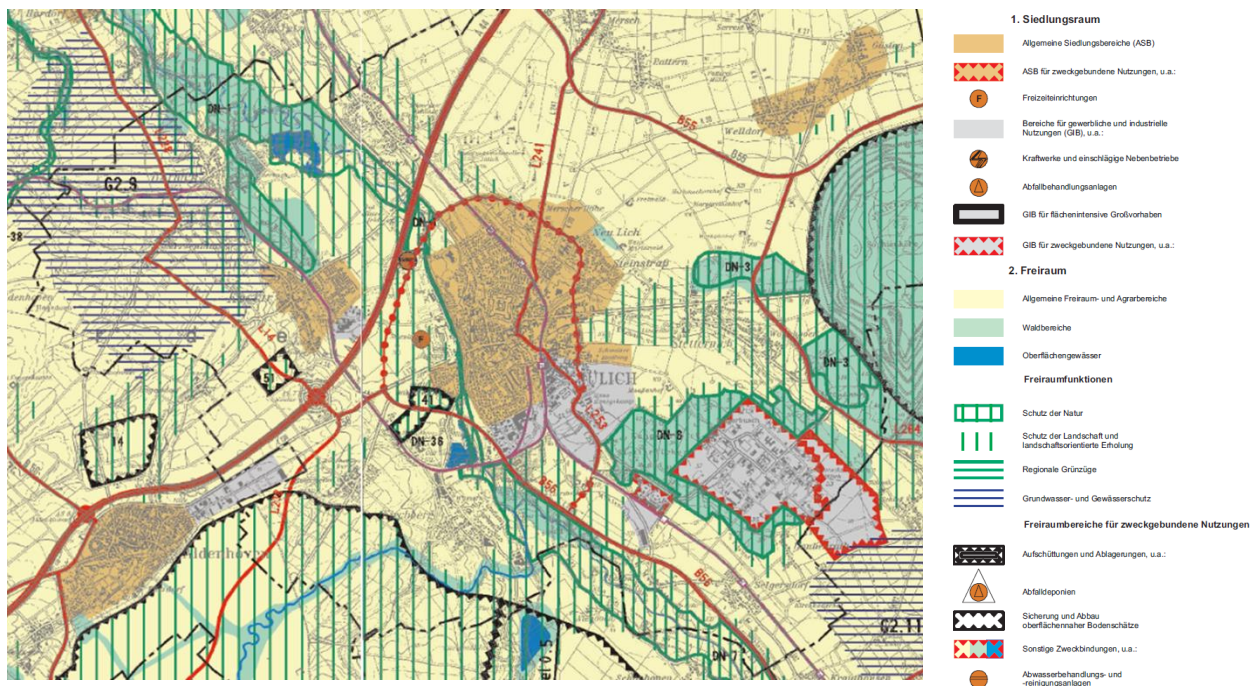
1. Siedlungsraum

Allgemeine Siedlungsbereiche (ASB)

ASB für zweckgebundene Nutzungen, u.a.:

F Freizeiteinrichtungen

Bereiche für gewerbliche und industrielle Nutzungen (GIB), u.a.:

Kraftwerke und einschlägige Nebenbetriebe

Abfallbehandlungsanlagen

GIB für flächenintensive Großvorhaben

GIB für zweckgebundene Nutzungen, u.a.:

2. Freiraum

Allgemeine Freiraum- und Agrarbereiche

Waldbereiche

Oberflächengewässer

Freiraumfunktionen

Schutz der Natur

Schutz der Landschaft und landschaftsorientierte Erholung

Regionale Grünzüge

Grundwasser- und Gewässerschutz

Freiraumbereiche für zweckgebundene Nutzungen

Aufschüttungen und Ablagerungen, u.a.:

Abfalldeponien

Sicherung und Abbau oberflächennaher Bodenschätze

Sonstige Zweckbindungen, u.a.:

Abwasserbehandlungs- und -reinigungsanlagen

G2.9
DN-1
DN-3
DN-3
DN-6
DN-36
DN-7
G2.11
L241
L253
L264
L14
B56
B55
B56
B56
A44
14
41
51
38
F
JÜLICH
Neu Lich
Steinstraß
Welldorf
Stetternich
Aldenhoven